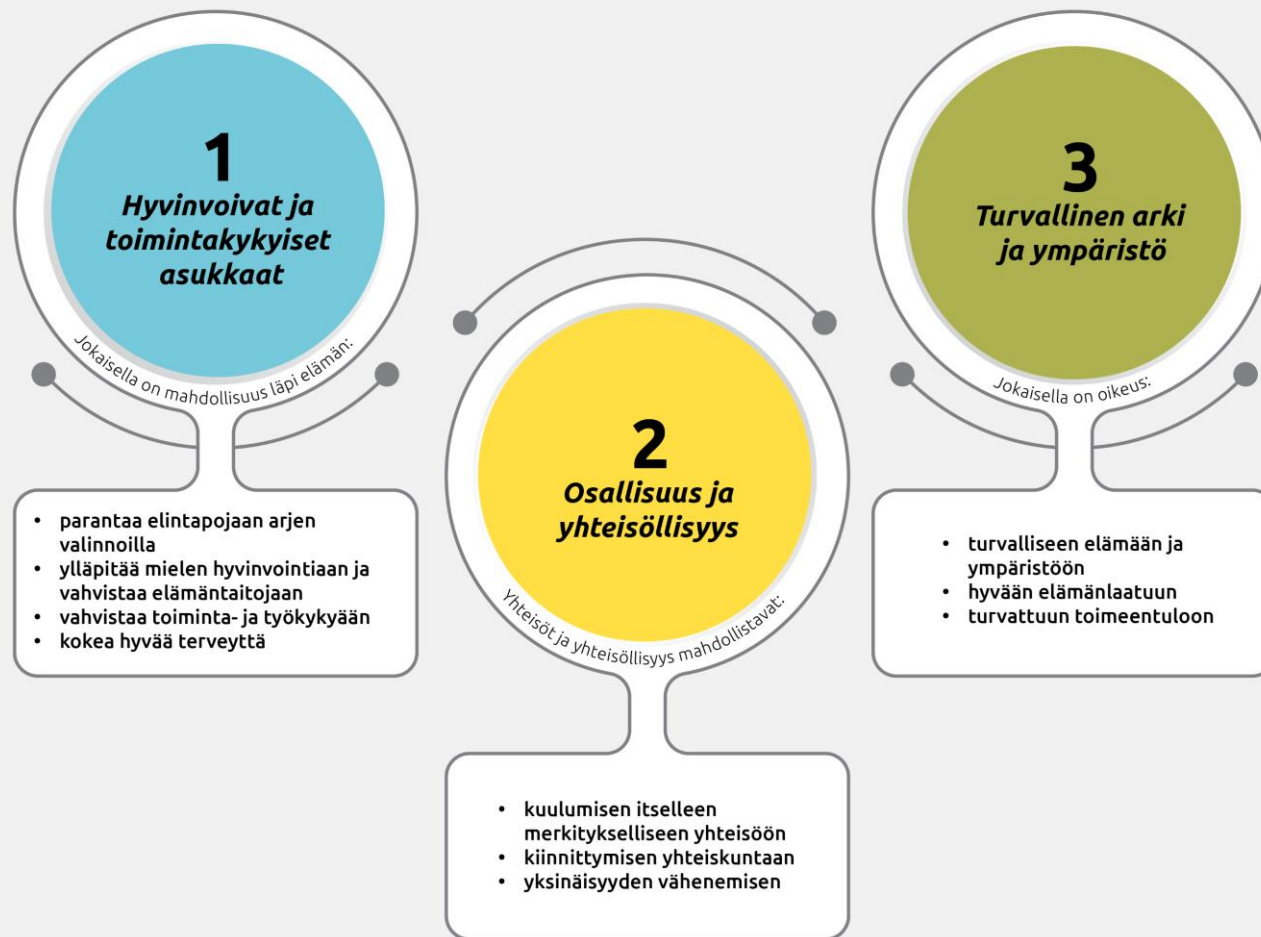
1
Hyvinvoivat ja toimintakykyiset asukkaat

Jokaisella on mahdollisuus läpi elämän:

- parantaa elintapojaan arjen valinnoilla
- ylläpitää mielen hyvinvointiaan ja vahvistaa elämäntaitojaan
- vahvistaa toiminta- ja työkykyään
- kokea hyvää terveyttä

2
Osallisuus ja yhteisöllisyys

Yhteisöt ja yhteisöllisyys mahdollistavat:

- kuulumisen itselleen merkitykselliseen yhteisöön
- kiinnittymisen yhteiskuntaan
- yksinäisyyden vähenemisen

3
Turvallinen arki ja ympäristö

Jokaisella on oikeus:

- turvalliseen elämään ja ympäristöön
- hyvään elämänlaatuun
- turvattuun toimeentuloon